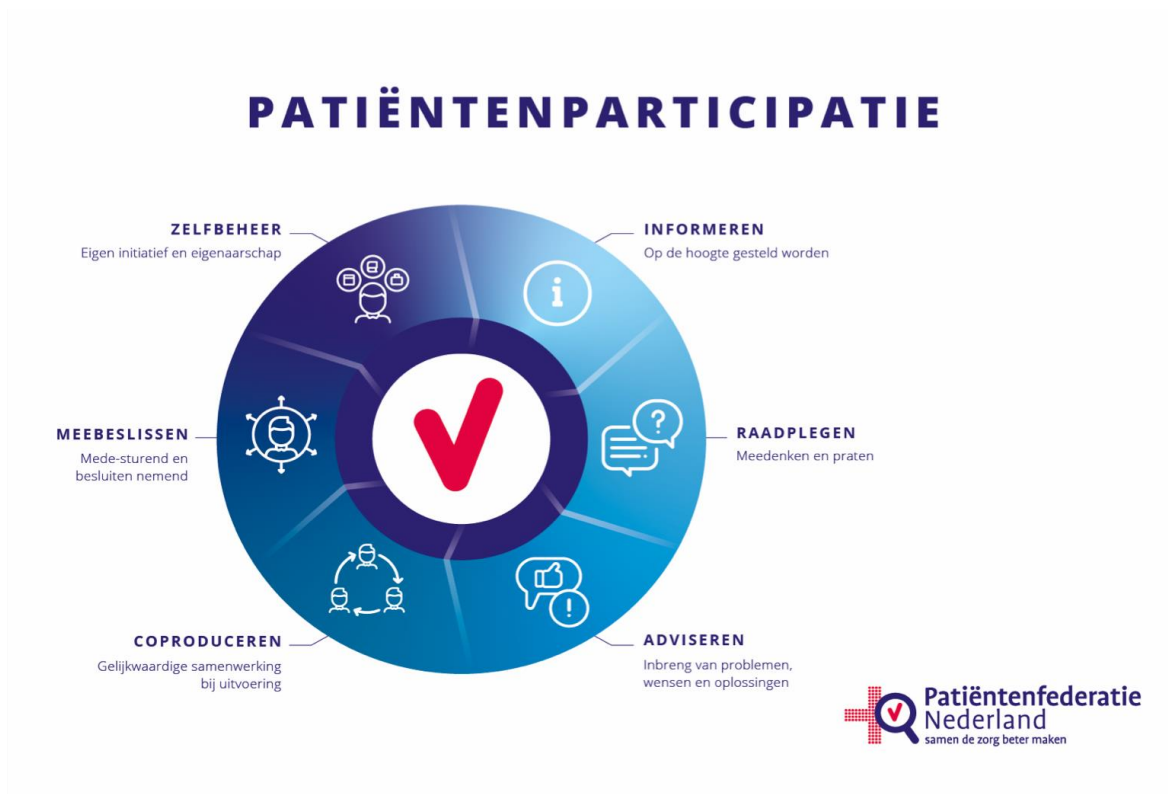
PATIËNTENPARTICIPATIE

ZELFBEHEER
Eigen initiatief en eigenaarschap

INFORMEREN
Op de hoogte gesteld worden

MEEBESLISSEN
Mede-sturend en besluiten nemend

RAADPLEGEN
Meedenken en praten

COPRODUCEREN
Gelijkwaardige samenwerking bij uitvoering

ADVISEREN
Inbreng van problemen, wensen en oplossingen

Patiëntenfederatie Nederland
samen de zorg beter maken